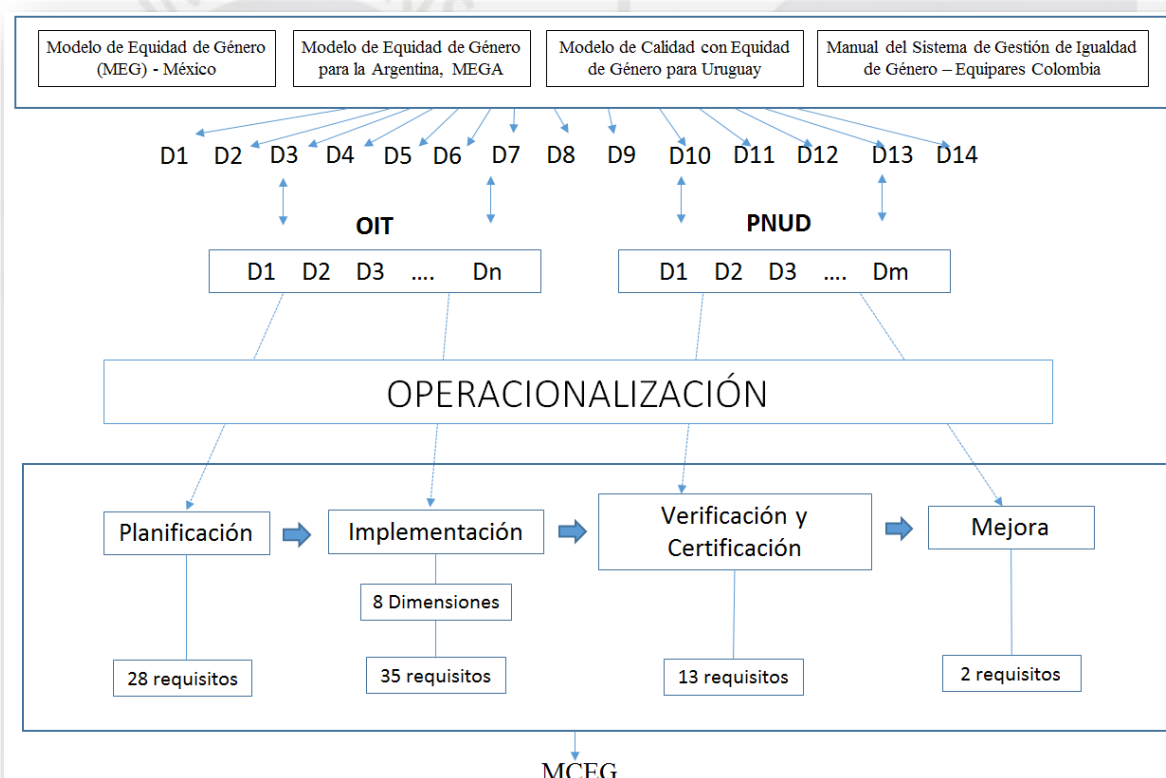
Modelo de Equidad de Género (MEG) - México

Modelo de Equidad de Género para la Argentina, MEGA

Modelo de Calidad con Equidad de Género para Uruguay

Manual del Sistema de Gestión de Igualdad de Género – Equipares Colombia

D1 D2 D3 D4 D5 D6 D7 D8 D9 D10 D11 D12 D13 D14

OIT

D1 D2 D3 .... Dn

PNUD

D1 D2 D3 .... Dm

OPERACIONALIZACIÓN

Planificación

Implementación

Verificación y Certificación

Mejora

8 Dimensiones

28 requisitos

35 requisitos

13 requisitos

2 requisitos

MCEG